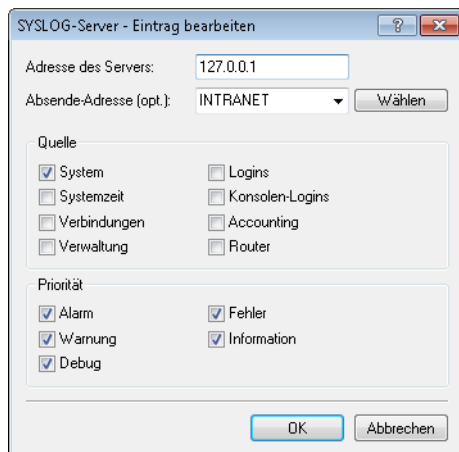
SYSLOG-Server - Eintrag bearbeiten
?

Adresse des Servers: 127.0.0.1
Absende-Adresse (opt.): INTRANET Wählen

Quelle
System
Systemzeit
Verbindungen
Verwaltung
Logins
Konsolen-Logins
Accounting
Router

Priorität
Alarm
Warnung
Debug
Fehler
Information

OK Abbrechen